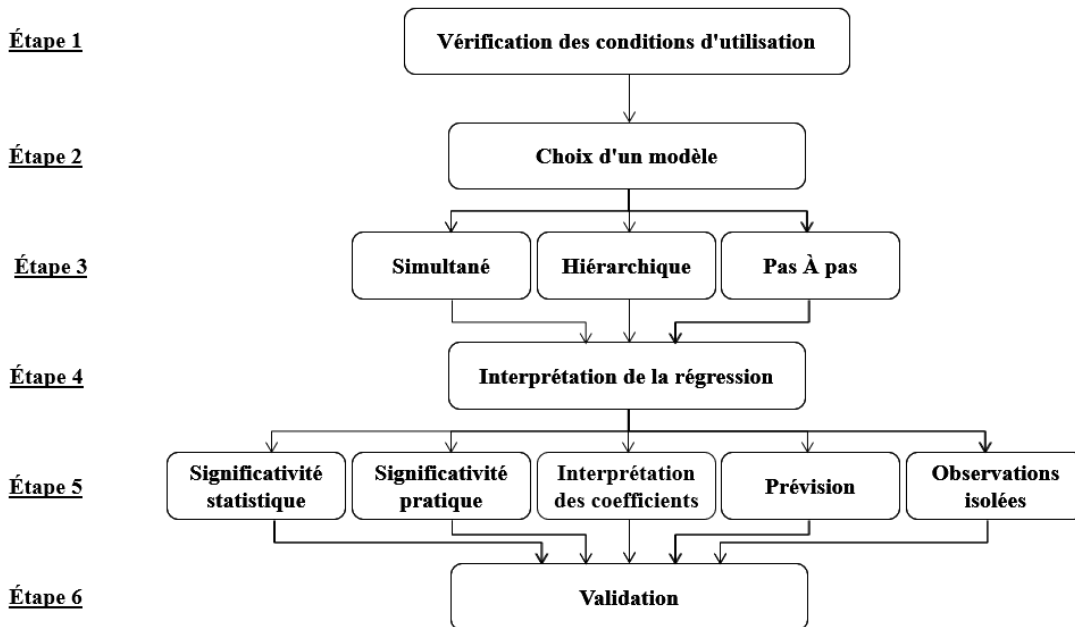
Étape 1

Vérification des conditions d'utilisation

Étape 2

Choix d'un modèle

Étape 3

Simultané

Hiérarchique

Pas À pas

Étape 4

Interprétation de la régression

Étape 5

Significativité statistique

Significativité pratique

Interprétation des coefficients

Prévision

Observations isolées

Étape 6

Validation